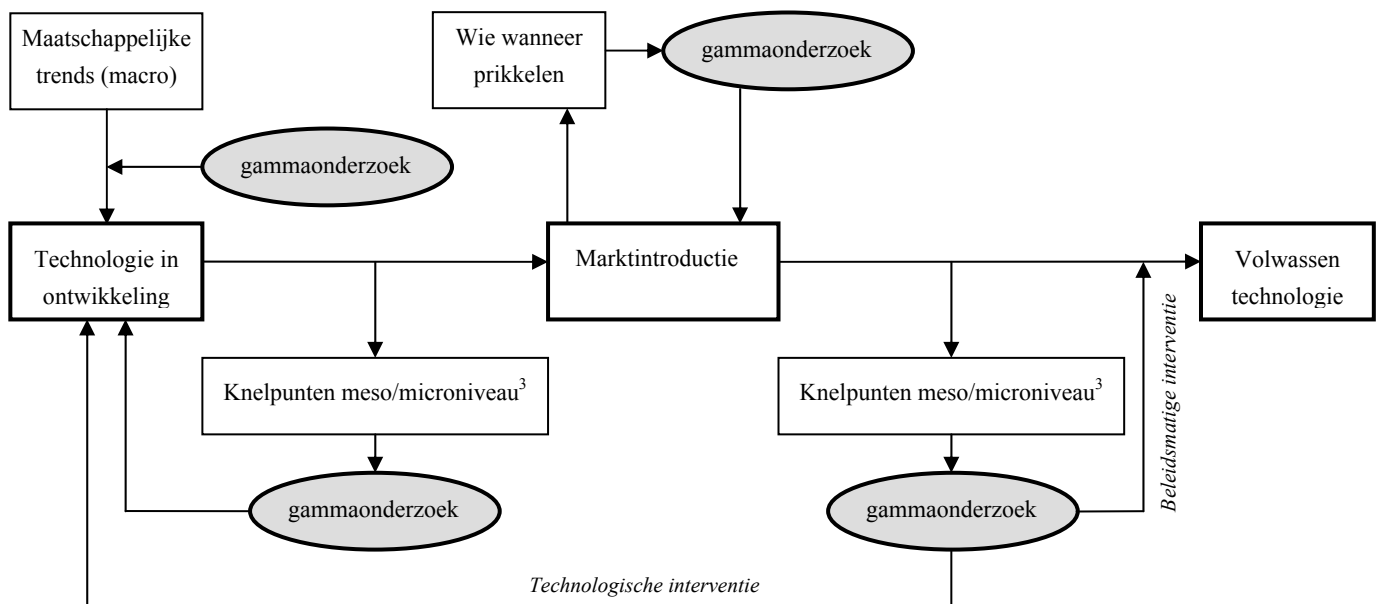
Maatschappelijke trends (macro)

Wie wanneer prikkelen

gammaonderzoek

gammaonderzoek

Technologie in ontwikkeling

Marktintroductie

Volwassen technologie

Beleidsmatige interventie

Knelpunten meso/microniveau$^3$

Knelpunten meso/microniveau$^3$

gammaonderzoek

gammaonderzoek

Technologische interventie